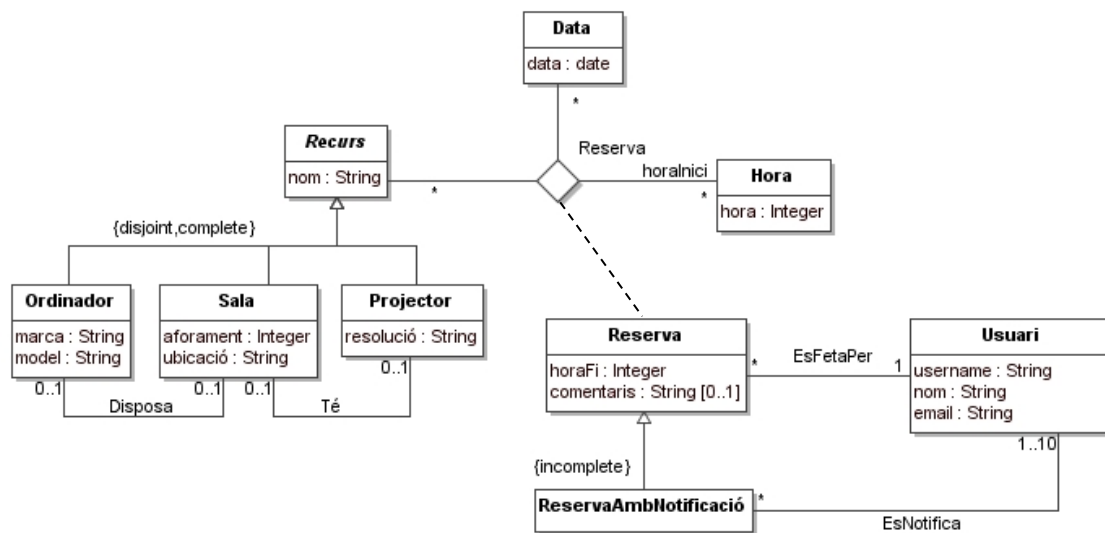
Data
data : date

*

Reserva

Recurs
nom : String

*

horaInici

*

Hora
hora : Integer

{disjoint,complete}

Ordinador
marca : String
model : String

Sala
aforament : Integer
ubicació : String

Projector
resolució : String

0..1
0..1
0..1
0..1

Disposa

Té

Reserva
horaFi : Integer
comentaris : String [0..1]

*

EsFetaPer

1

Usuari
username : String
nom : String
email : String

1..10

{incomplete}

ReservaAmbNotificació

*

EsNotifica